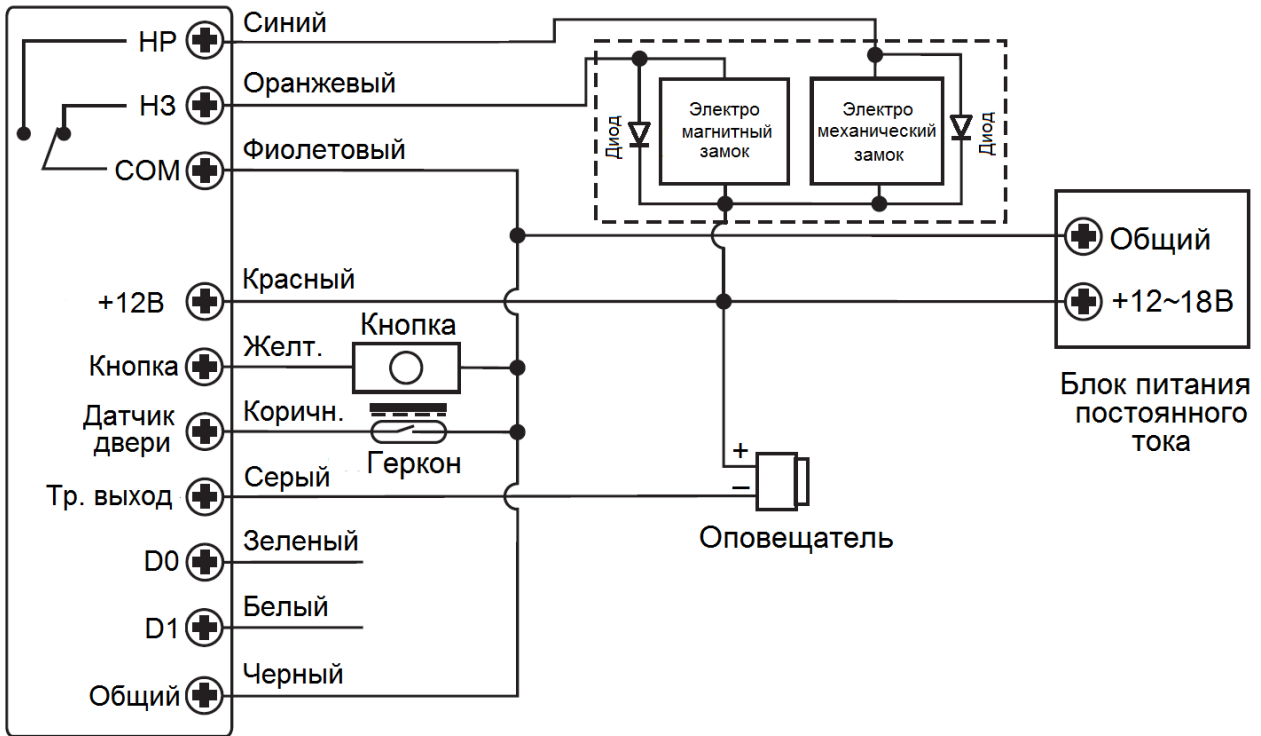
HP
НЗ
COM
+12В
Кнопка
Датчик двери
Тр. выход
D0
D1
Общий

Синий
Оранжевый
Фиолетовый
Красный
Желт.
Коричн.
Серый
Зеленый
Белый
Черный

Кнопка
Геркон

Диод
Электро магнитный замок
Электро механический замок
Диод

Общий
+12~18В
Блок питания постоянного тока

+
–
Оповещатель